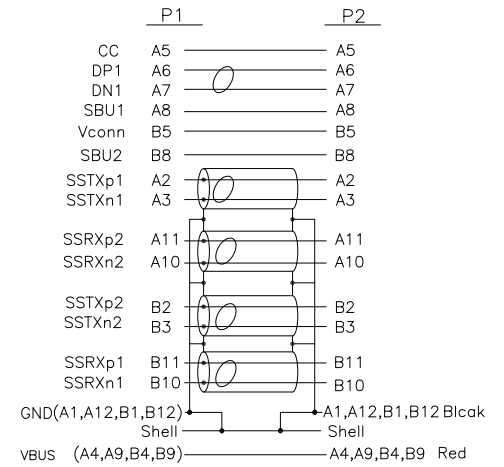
P1 P2

CC A5 A5
DP1 A6 A6
DN1 A7 A7
SBU1 A8 A8
Vconn B5 B5
SBU2 B8 B8
SSTXp1 A2 A2
SSTXn1 A3 A3

SSRXp2 A11 A11
SSRXn2 A10 A10

SSTXp2 B2 B2
SSTXn2 B3 B3

SSRXp1 B11 B11
SSRXn1 B10 B10

GND(A1,A12,B1,B12) A1,A12,B1,B12 Blcak
Shell Shell
VBUS (A4,A9,B4,B9) A4,A9,B4,B9 Red